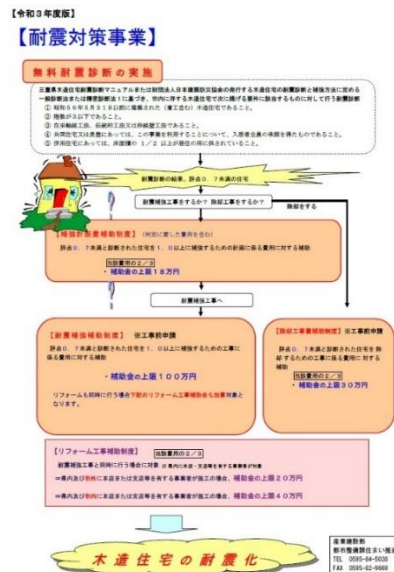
【令和３年度版】

【耐震対策事業】

無料耐震診断の実施

三重県木造住宅耐震診断マニュアルまたは財団法人日本建築防災協会の発行する木造住宅の耐震診断と補強方法に定める一般診断法または精密診断法１に基づき、市内に存する木造住宅で次に掲げる要件に該当するものに対して行う耐震診断

① 昭和５６年５月３１日以前に建築された（着工含む）木造住宅であること。
② 階数が３以下であること。
③ 在来軸組工法、伝統的工法又は枠組壁工法であること。
④ 共同住宅又は長屋にあっては、この事業を利用することについて、入居者全員の承諾を得たものであること。
⑤ 併用住宅にあっては、床面積の１／２以上が居住の用に供されていること。

耐震診断の結果、評点０．７未満の住宅

耐震補強工事をするか？除却工事をするか？

除却をする

耐震補強をする

【補強計画費補助制度】（判定に要した費用を含む）

評点０．７未満と診断された住宅を１．０以上に補強するための計画に係る費用に対する補助

当該費用の２／３
・補助金の上限１８万円

耐震補強工事へ

【耐震補強補助制度】※工事前申請

評点０．７未満と診断された住宅を１．０以上に補強するための工事に係る費用に対する補助

・補助金の上限１００万円

リフォームも同時に行う場合下記のリフォーム工事補助金も加算対象となります。

【除却工事費補助制度】※工事前申請

評点０．７未満と診断された住宅を除却するための工事に係る費用に対する補助

・補助金の上限３０万円

【リフォーム工事補助制度】 当該費用の２／３

耐震補強工事と同時に行う場合に対象 ※県内に本店・支店等を有する事業者が対象

⇒県内及び市内に本店または支店等を有する事業者が施工の場合、補助金の上限２０万円

⇒県内及び市内に本店または支店等を有する事業者が施工の場合、補助金の上限４０万円

木造住宅の耐震化

産業建設部
都市整備課住まい推進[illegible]
TEL 0595-84-5038
FAX 0595-82-9669